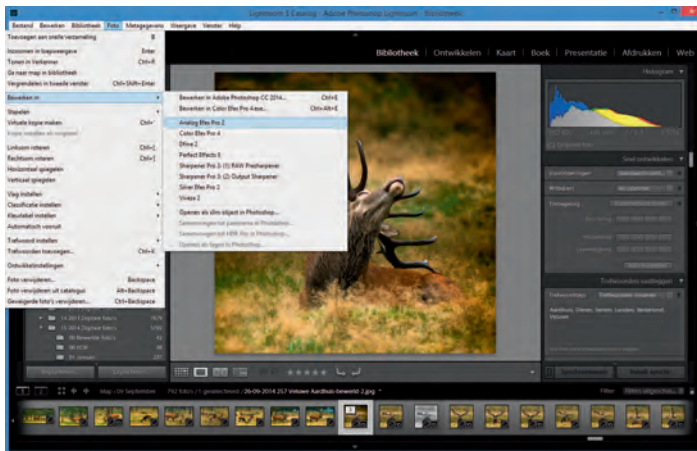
Lightroom 5 Catalog - Adobe Photoshop Lightroom - Bibliotheek

Bestand Bewerken Bibliotheek Foto Metagegevens Weergave Venster Help

Bibliotheek | Ontwikkelen | Kaart | Boek | Presentatie | Afdrukken | Web

Toevoegen aan snelle verzameling B
Inzoomen in loepweergave Enter
Tonen in Verkenner Ctrl+R
Ga naar map in bibliotheek
Vergrendelen in tweede venster Ctrl+Shift+Enter
Bewerken in
Stapelen
Virtuele kopie maken Ctrl+'
Kopie instellen als origineel
Linksom roteren Ctrl+[
Rechtsom roteren Ctrl+]
Horizontaal spiegelen
Verticaal spiegelen
Vlag instellen
Classificatie instellen
Kleurlabel instellen
Automatisch vooruit
Trefwoord instellen
Trefwoorden toevoegen... Ctrl+K
Ontwikkelinstellingen
Foto verwijderen... Backspace
Foto verwijderen uit catalogus Alt+Backspace
Geweigerde foto's verwijderen... Ctrl+Backspace

Bewerken in Adobe Photoshop CC 2014... Ctrl+E
Bewerken in Color Efex Pro 4.exe... Ctrl+Alt+E
Analog Efex Pro 2
Color Efex Pro 4
Dfine 2
Perfect Effects 8
Sharpener Pro 3: (1) RAW Presharpener
Sharpener Pro 3: (2) Output Sharpener
Silver Efex Pro 2
Viveza 2
Openen als slim object in Photoshop...
Samenvoegen tot panorama in Photoshop...
Samenvoegen tot HDR Pro in Photoshop...
Openen als lagen in Photoshop...

Histogram
Snel ontwikkelen
Trefwoorden toepassen
Aardbuis, Dieren, herten, Londen, Nederland, Veluwe
Synchroniseren
Importeren... Exporteren...
Filter